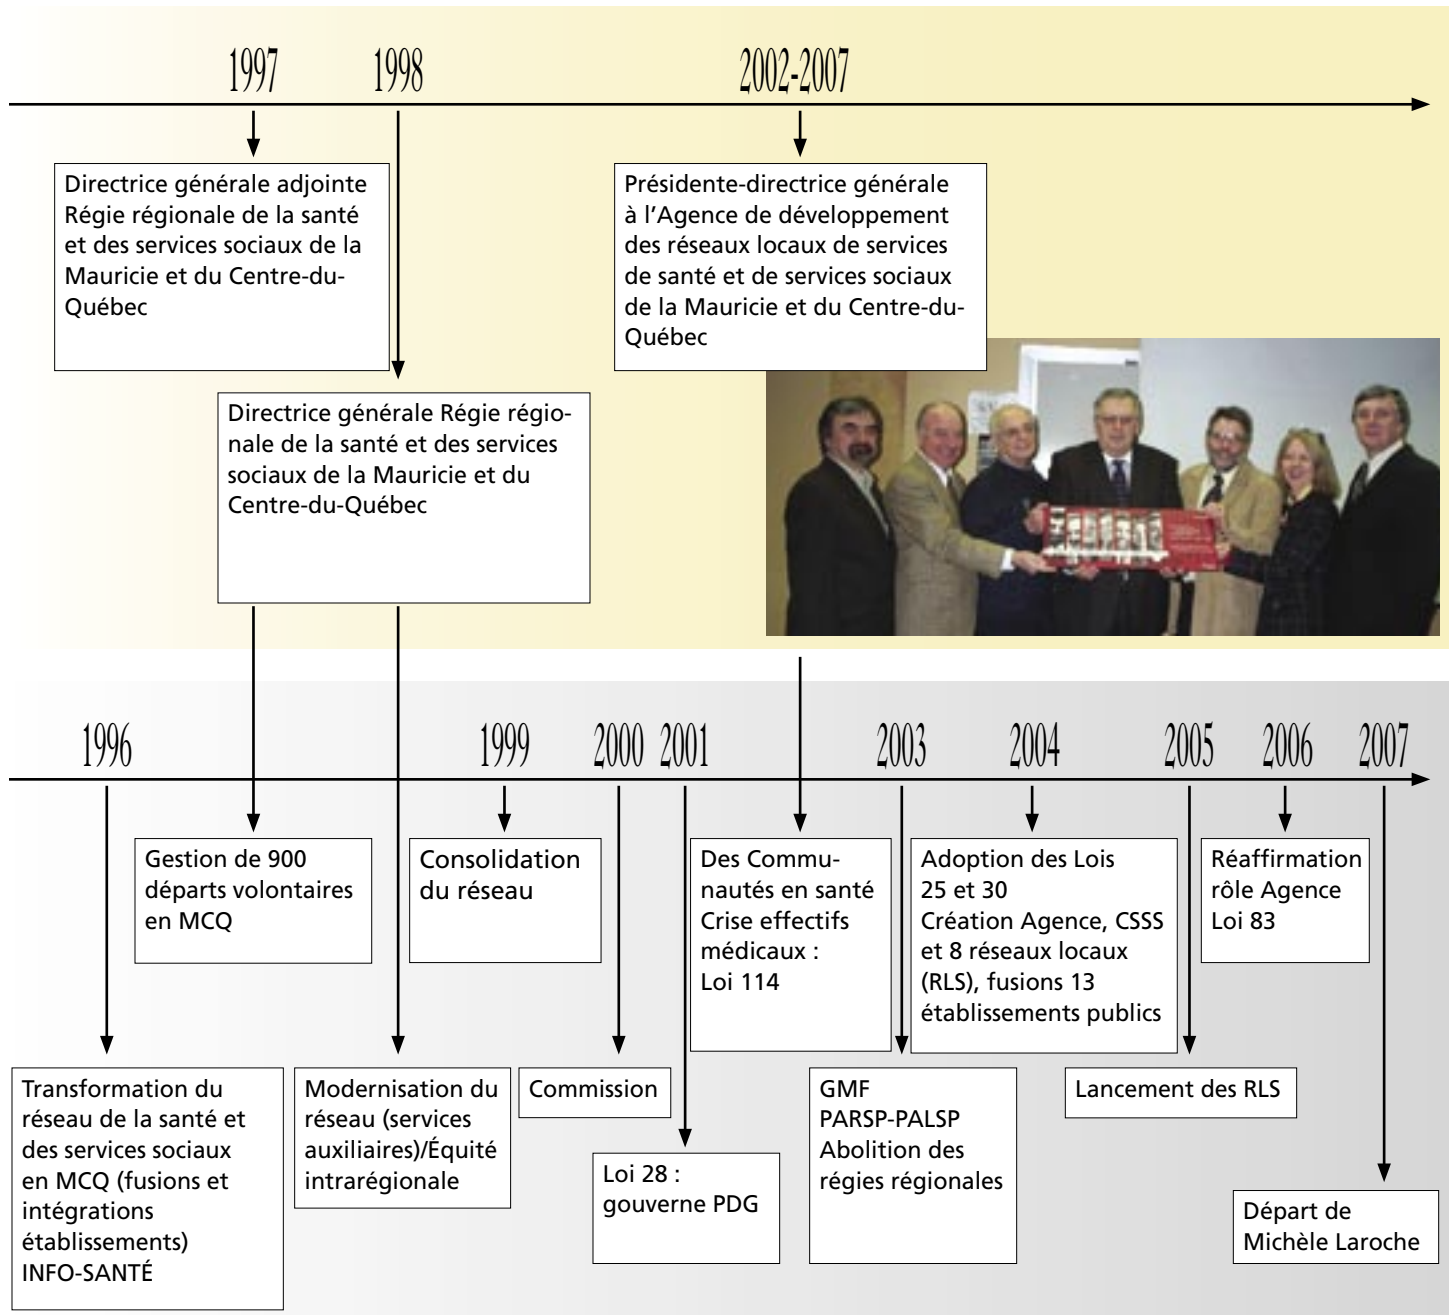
1997 1998 2002-2007

Directrice générale adjointe Régie régionale de la santé et des services sociaux de la Mauricie et du Centre-du-Québec

Présidente-directrice générale à l'Agence de développement des réseaux locaux de services de santé et de services sociaux de la Mauricie et du Centre-du-Québec

Directrice générale Régie régionale de la santé et des services sociaux de la Mauricie et du Centre-du-Québec

1996 1999 2000 2001 2003 2004 2005 2006 2007

Gestion de 900 départs volontaires en MCQ

Consolidation du réseau

Des Communautés en santé Crise effectifs médicaux : Loi 114

Adoption des Lois 25 et 30 Création Agence, CSSS et 8 réseaux locaux (RLS), fusions 13 établissements publics

Réaffirmation rôle Agence Loi 83

Transformation du réseau de la santé et des services sociaux en MCQ (fusions et intégrations établissements) INFO-SANTÉ

Modernisation du réseau (services auxiliaires)/Équité intrarégionale

Commission

Loi 28 : gouverne PDG

GMF PARSP-PALSP Abolition des régies régionales

Lancement des RLS

Départ de Michèle Laroche